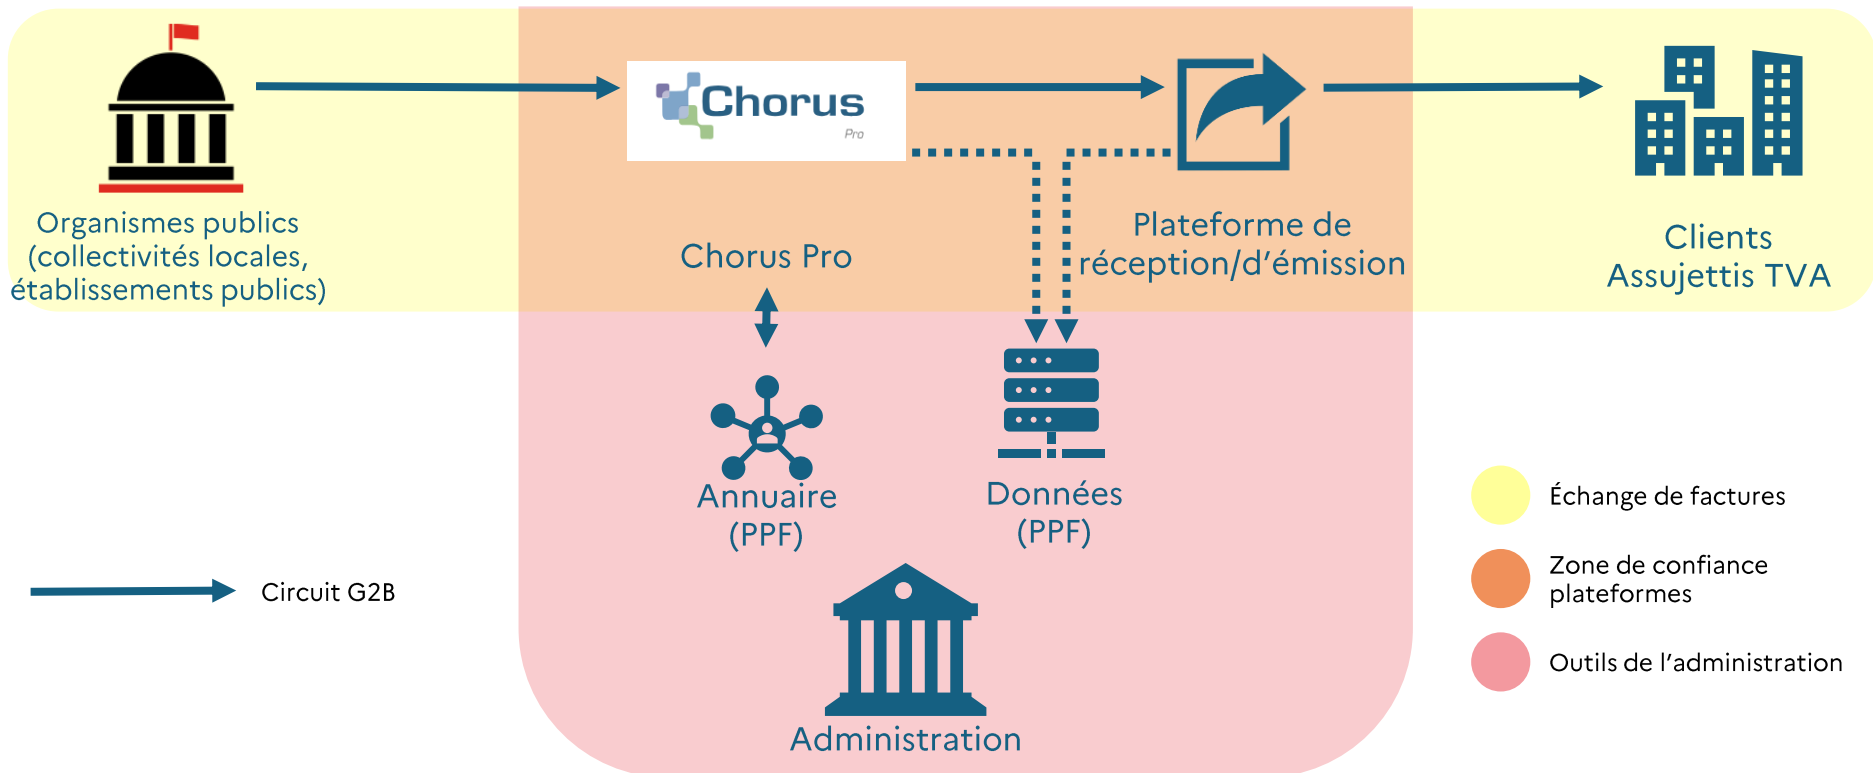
Organismes publics (collectivités locales, établissements publics)

Chorus Pro

Chorus Pro

Plateforme de réception/d'émission

Clients Assujettis TVA

Annuaire (PPF)

Données (PPF)

Administration

Circuit G2B

Échange de factures

Zone de confiance plateformes

Outils de l'administration